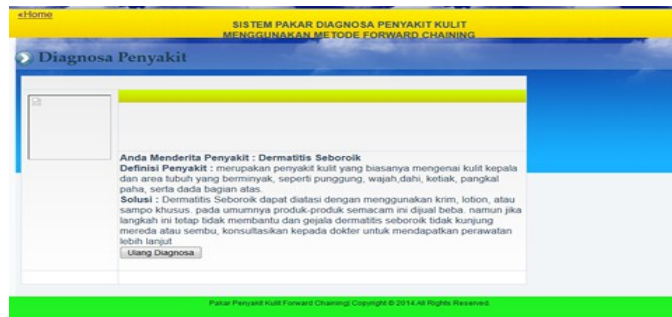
«Home

SISTEM PAKAR DIAGNOSA PENYAKIT KULIT
MENGGUNAKAN METODE FORWARD CHAINING

Diagnosa Penyakit

Anda Menderita Penyakit : Dermatitis Seboroik
Definisi Penyakit : merupakan penyakit kulit yang biasanya mengenai kulit kepala dan area tubuh yang berminyak, seperti punggung, wajah,dahi, ketiak, pangkal paha, serta dada bagian atas.
Solusi : Dermatitis Seboroik dapat diatasi dengan menggunakan krim, lotion, atau sampo khusus. pada umumnya produk-produk semacam ini dijual beba. namun jika langkah ini tetap tidak membantu dan gejala dermatitis seboroik tidak kunjung mereda atau sembu, konsultasikan kepada dokter untuk mendapatkan perawatan lebih lanjut

Ulang Diagnosa

Pakar Penyakit Kulit Forward Chaining| Copyright © 2014.All Rights Reserved.